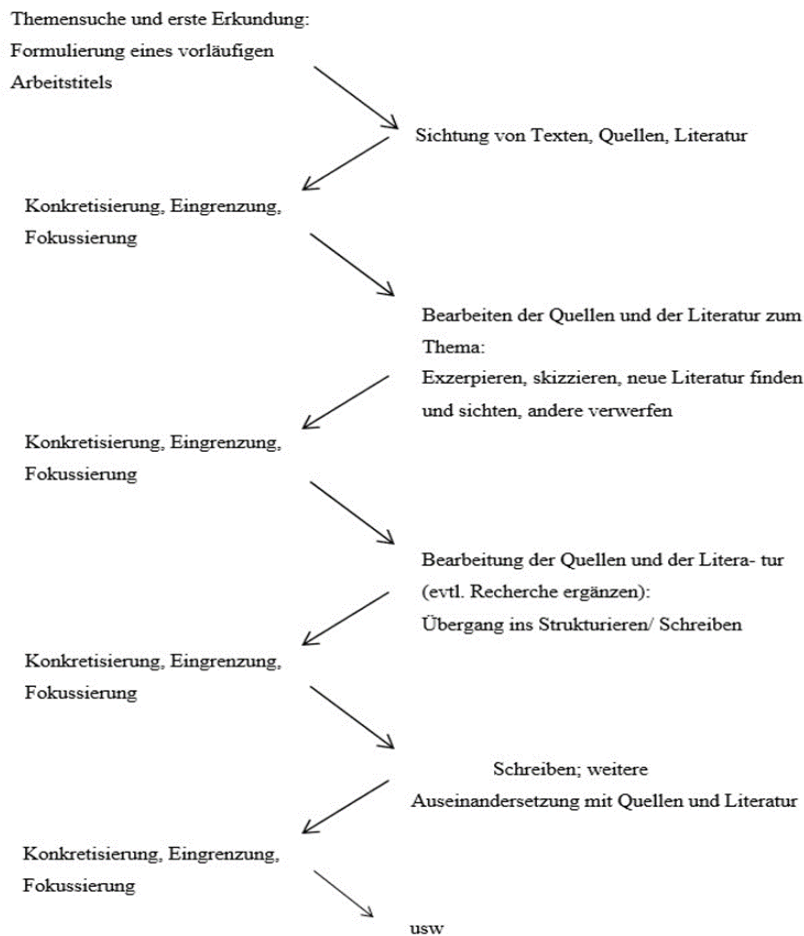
Themensuche und erste Erkundung: Formulierung eines vorläufigen Arbeitstitels

Sichtung von Texten, Quellen, Literatur

Konkretisierung, Eingrenzung, Fokussierung

Bearbeiten der Quellen und der Literatur zum Thema:
Exzerpieren, skizzieren, neue Literatur finden und sichten, andere verwerfen

Konkretisierung, Eingrenzung, Fokussierung

Bearbeitung der Quellen und der Litera- tur (evtl. Recherche ergänzen):
Übergang ins Strukturieren/ Schreiben

Konkretisierung, Eingrenzung, Fokussierung

Schreiben; weitere Auseinandersetzung mit Quellen und Literatur

Konkretisierung, Eingrenzung, Fokussierung

usw